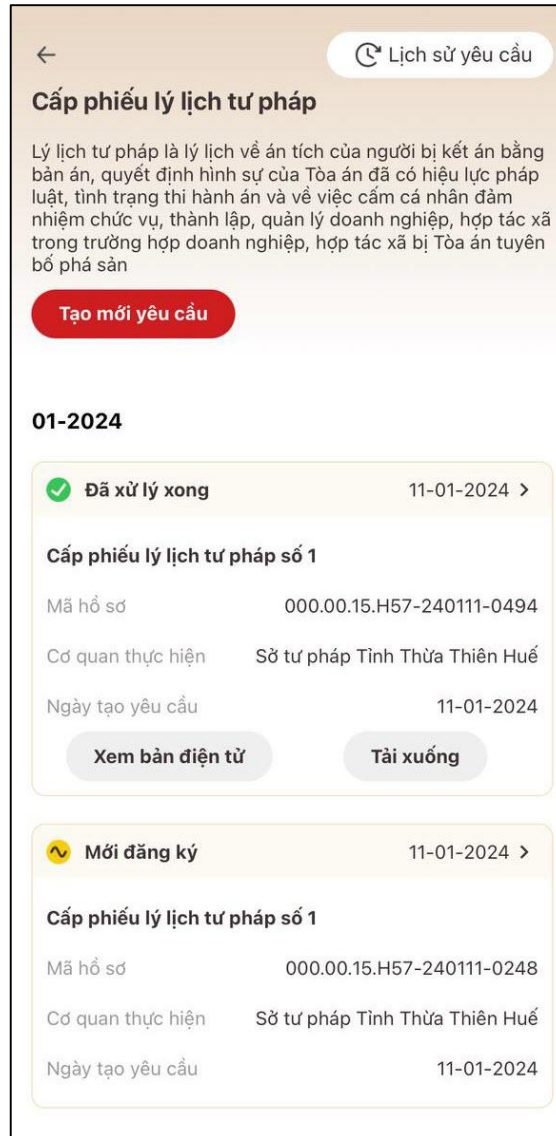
←

Lịch sử yêu cầu

Cấp phiếu lý lịch tư pháp

Lý lịch tư pháp là lý lịch về án tích của người bị kết án bằng bản án, quyết định hình sự của Tòa án đã có hiệu lực pháp luật, tình trạng thi hành án và về việc cấm cá nhân đảm nhiệm chức vụ, thành lập, quản lý doanh nghiệp, hợp tác xã trong trường hợp doanh nghiệp, hợp tác xã bị Tòa án tuyên bố phá sản

Tạo mới yêu cầu

01-2024

Đã xử lý xong 11-01-2024 >

Cấp phiếu lý lịch tư pháp số 1

Mã hồ sơ 000.00.15.H57-240111-0494

Cơ quan thực hiện Sở tư pháp Tỉnh Thừa Thiên Huế

Ngày tạo yêu cầu 11-01-2024

Xem bản điện tử

Tải xuống

Mới đăng ký 11-01-2024 >

Cấp phiếu lý lịch tư pháp số 1

Mã hồ sơ 000.00.15.H57-240111-0248

Cơ quan thực hiện Sở tư pháp Tỉnh Thừa Thiên Huế

Ngày tạo yêu cầu 11-01-2024